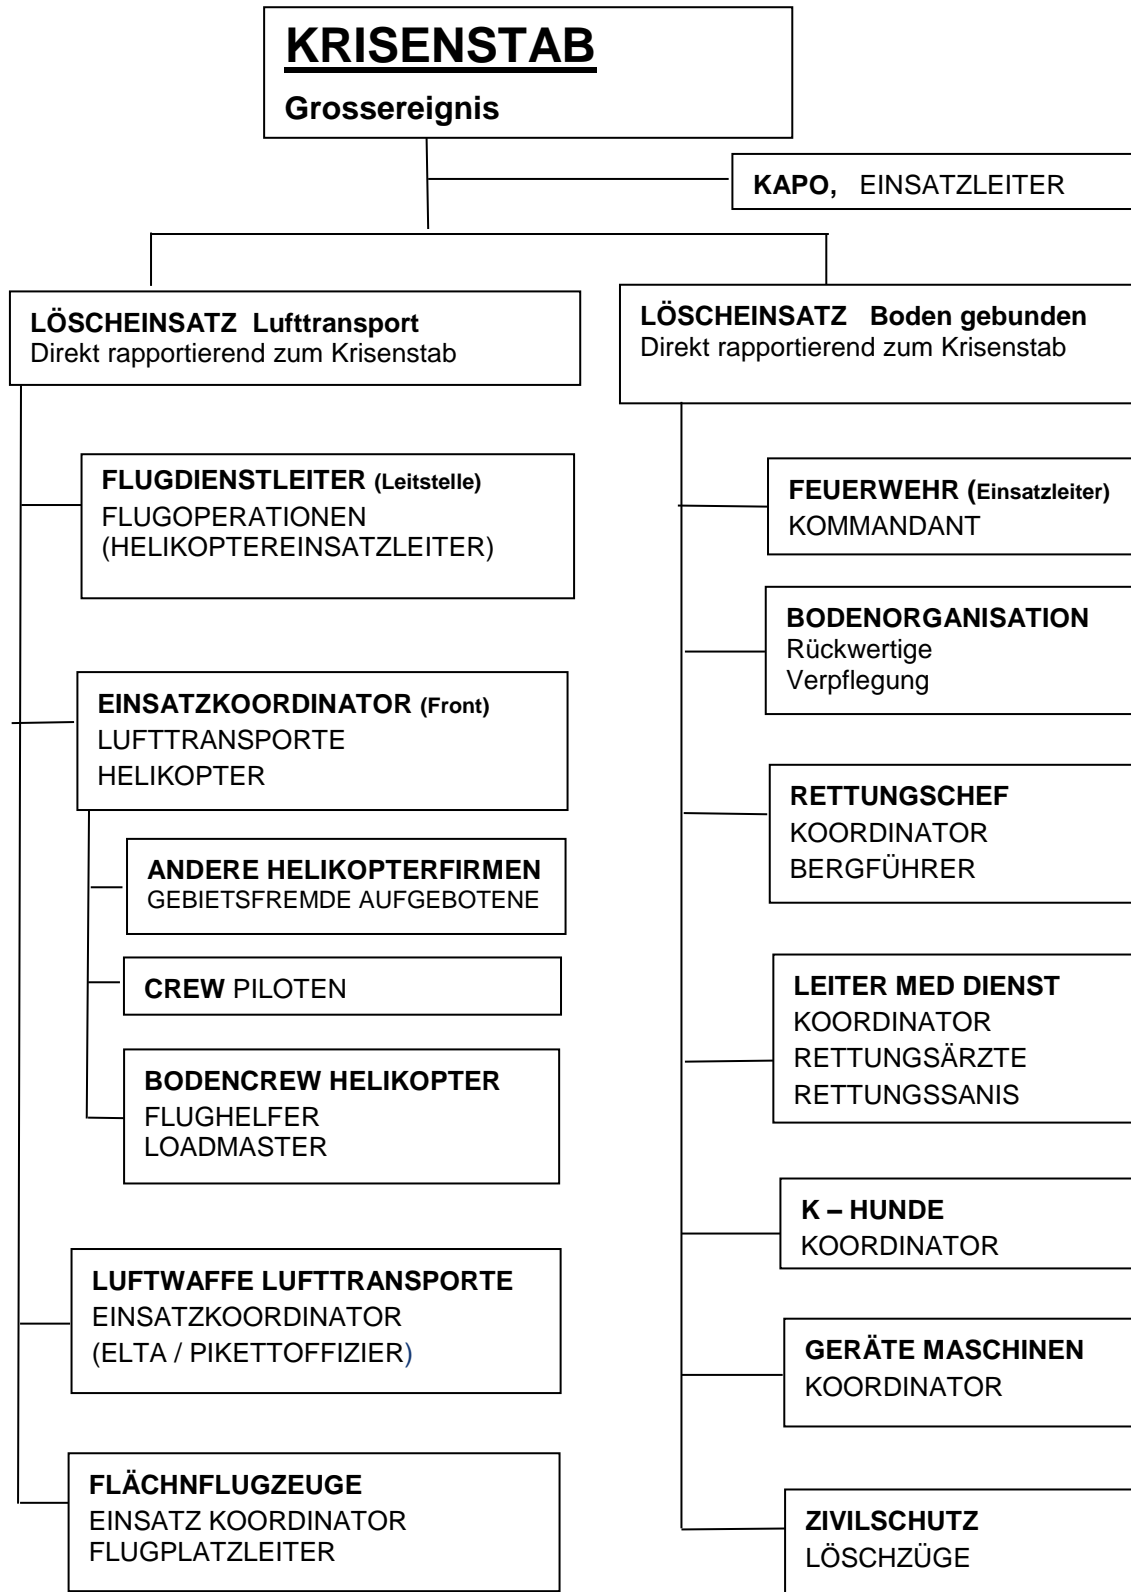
KRISENSTAB

Grossereignis

KAPO, EINSATZLEITER

LÖSCHEINSATZ Lufttransport
Direkt rapportierend zum Krisenstab

FLUGDIENSTLEITER (Leitstelle)
FLUGOPERATIONEN
(HELIKOPTEREINSATZLEITER)

EINSATZKOORDINATOR (Front)
LUFTTRANSPORTE
HELIKOPTER

ANDERE HELIKOPTERFIRMEN
GEBIETSFREMDE AUFGEBOTENE

CREW PILOTEN

BODENCREW HELIKOPTER
FLUGHELFER
LOADMASTER

LUFTWAFFE LUFTTRANSPORTE
EINSATZKOORDINATOR
(ELTA / PIKETTOFFIZIER)

FLÄCHNFLUGZEUGE
EINSATZ KOORDINATOR
FLUGPLATZLEITER

LÖSCHEINSATZ Boden gebunden
Direkt rapportierend zum Krisenstab

FEUERWEHR (Einsatzleiter)
KOMMANDANT

BODENORGANISATION
Rückwertige
Verpflegung

RETTUNGSCHEF
KOORDINATOR
BERGFÜHRER

LEITER MED DIENST
KOORDINATOR
RETTUNGSÄRZTE
RETTUNGSSANIS

K – HUNDE
KOORDINATOR

GERÄTE MASCHINEN
KOORDINATOR

ZIVILSCHUTZ
LÖSCHZÜGE